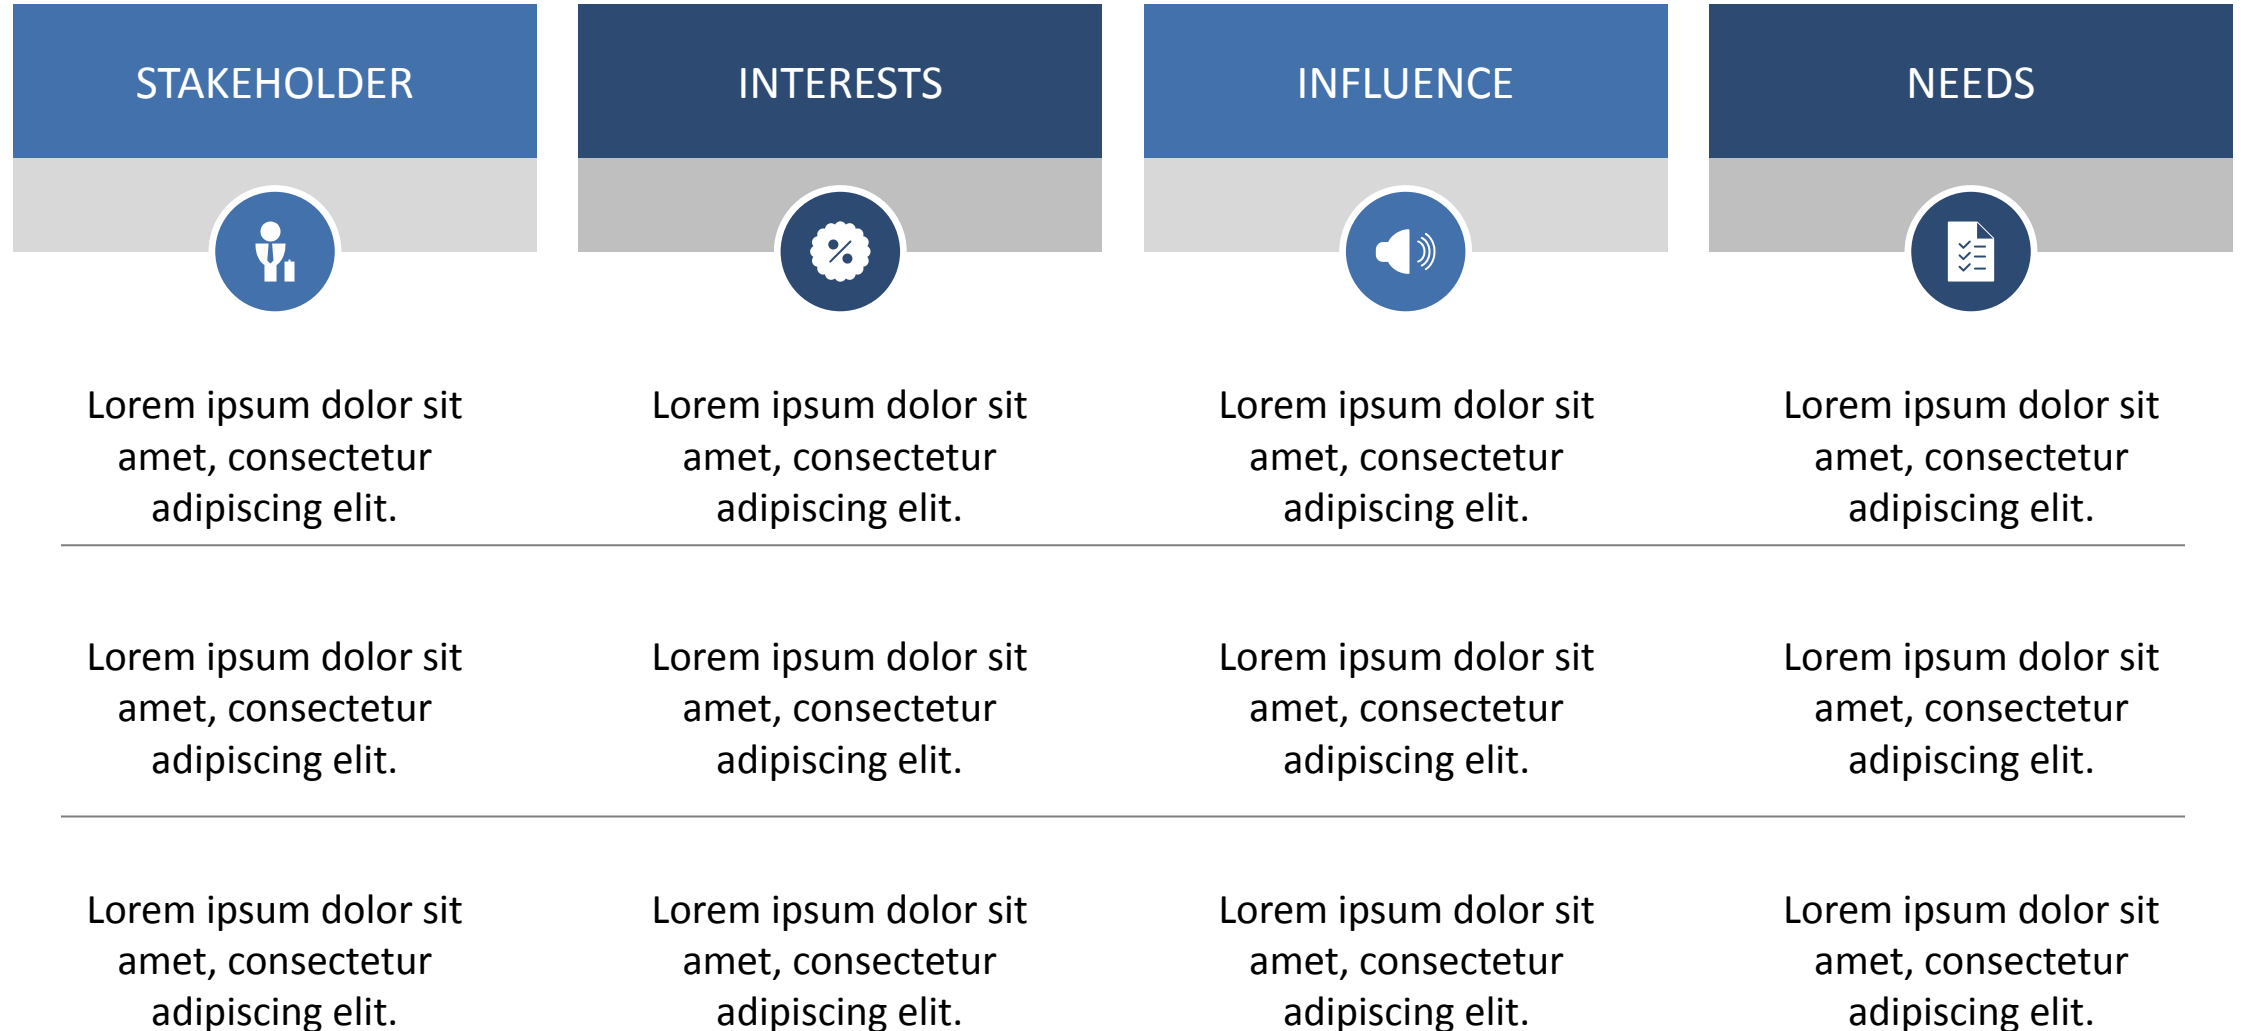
| STAKEHOLDER | INTERESTS | INFLUENCE | NEEDS |
|---|---|---|---|
| Lorem ipsum dolor sit amet, consectetur adipiscing elit. | Lorem ipsum dolor sit amet, consectetur adipiscing elit. | Lorem ipsum dolor sit amet, consectetur adipiscing elit. | Lorem ipsum dolor sit amet, consectetur adipiscing elit. |
| Lorem ipsum dolor sit amet, consectetur adipiscing elit. | Lorem ipsum dolor sit amet, consectetur adipiscing elit. | Lorem ipsum dolor sit amet, consectetur adipiscing elit. | Lorem ipsum dolor sit amet, consectetur adipiscing elit. |
| Lorem ipsum dolor sit amet, consectetur adipiscing elit. | Lorem ipsum dolor sit amet, consectetur adipiscing elit. | Lorem ipsum dolor sit amet, consectetur adipiscing elit. | Lorem ipsum dolor sit amet, consectetur adipiscing elit. |